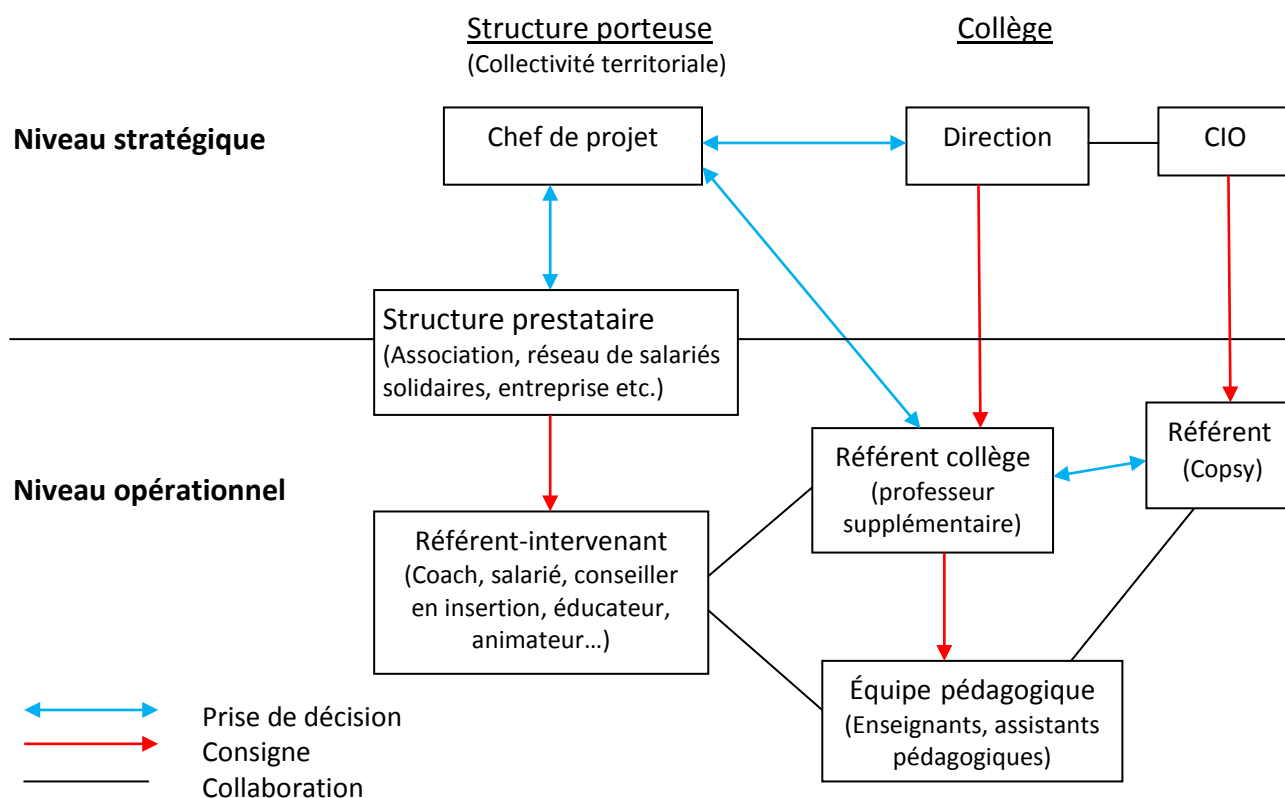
Structure porteuse
(Collectivité territoriale)

Collège

Niveau stratégique

Chef de projet

Direction

CIO

Structure prestataire
(Association, réseau de salariés solidaires, entreprise etc.)

Niveau opérationnel

Référent collège
(professeur supplémentaire)

Référent
(Copsy)

Référent-intervenant
(Coach, salarié, conseiller en insertion, éducateur, animateur…)

Équipe pédagogique
(Enseignants, assistants pédagogiques)

Prise de décision
Consigne
Collaboration